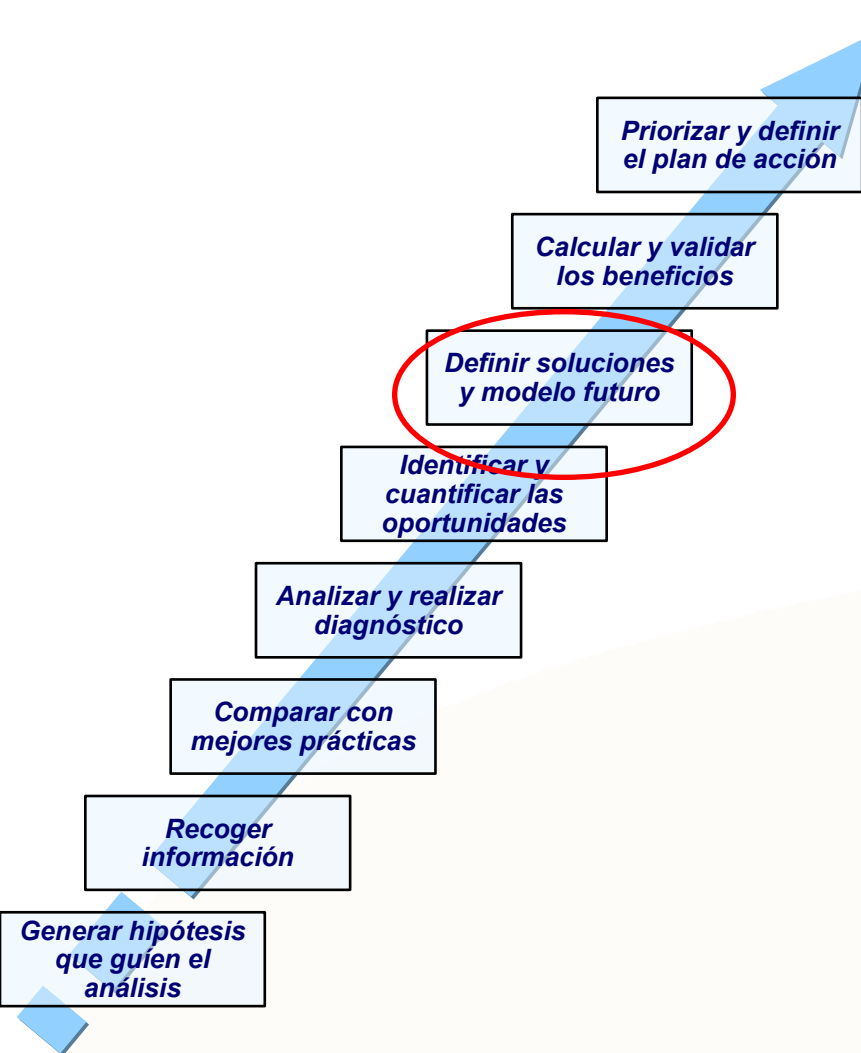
Priorizar y definir el plan de acción

Calcular y validar los beneficios

Definir soluciones y modelo futuro

Identificar y cuantificar las oportunidades

Analizar y realizar diagnóstico

Comparar con mejores prácticas

Recoger información

Generar hipótesis que guíen el análisis